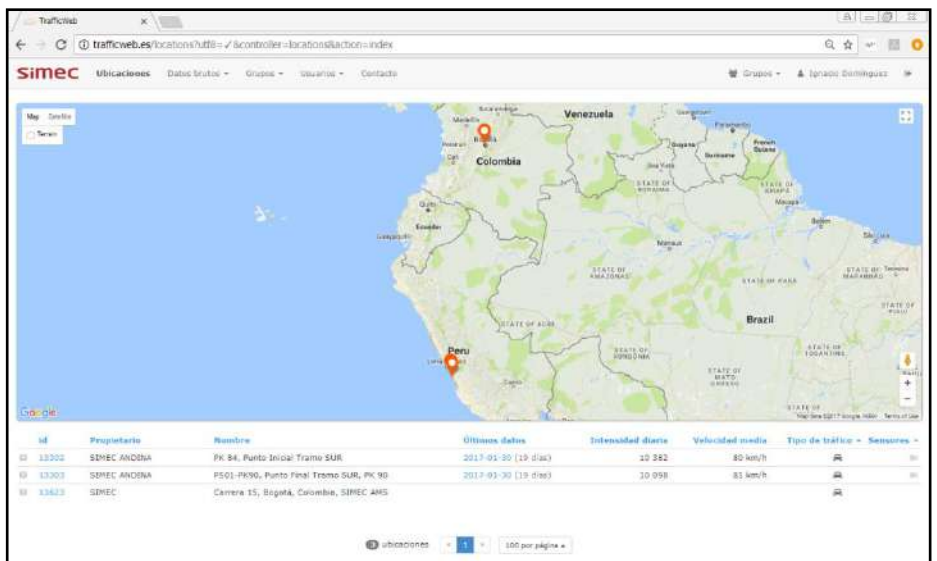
TrafficWeb

trafficweb.es/locations?utf8=✓&controller=locations&action=index

simec Ubicaciones Datos brutos ▾ Grupos ▾ Usuarios ▾ Contacto Grupos ▾ Ignacio Domínguez

Map Satellite
Terrain

Venezuela
Colombia
Paramaribo
Guyana
Suriname
French Guiana
Medellín
Bogotá
Quito
Ecuador
Guayaquil
Manaus
STATE OF AMAZONAS
STATE OF PARÁ
Brazil
STATE OF ACRE
Peru
Lima
STATE OF RONDÔNIA
STATE OF MATO GROSSO
STATE OF TOCANTINS
STATE OF MARANHÃO
STATE OF PIAUÍ
STATE OF RORAIMA
STATE OF AMAPÁ
Macapá
Belém
São Luís

Google
Map data ©2017 Google, INEGI Terms of Use

| | id | Propietario | Nombre | Últimos datos | Intensidad diaria | Velocidad media | Tipo de tráfico ▾ | Sensores ▾ |
|---|---|---|---|---|---|---|---|---|
| | 13302 | SIMEC ANDINA | PK 84, Punto Inicial Tramo SUR | 2017-01-30 (19 días) | 10 382 | 80 km/h | | |
| | 13303 | SIMEC ANDINA | PS01-PK90, Punto Final Tramo SUR, PK 90 | 2017-01-30 (19 días) | 10 098 | 81 km/h | | |
| | 13623 | SIMEC | Carrera 15, Bogotá, Colombia, SIMEC AMS | | | | | |

3 ubicaciones « 1 » 100 por página ▾